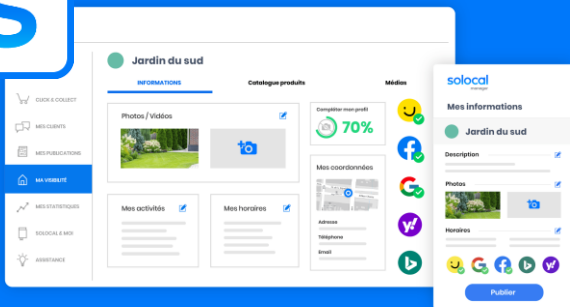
Jardin du sud

INFORMATIONS
Catalogue produits
Médias

CLICK & COLLECT
MES CLIENTS
MES PUBLICATIONS
MA VISIBILITÉ
MES STATISTIQUES
SOLOCAL & MOI
ASSISTANCE

Photos / Vidéos

Compléter mon profil
70%

Mes coordonnées

Adresse
Téléphone
Email

Mes activités

Mes horaires

solocal
manager

Mes informations

Jardin du sud

Description

Photos

Horaires

Publier